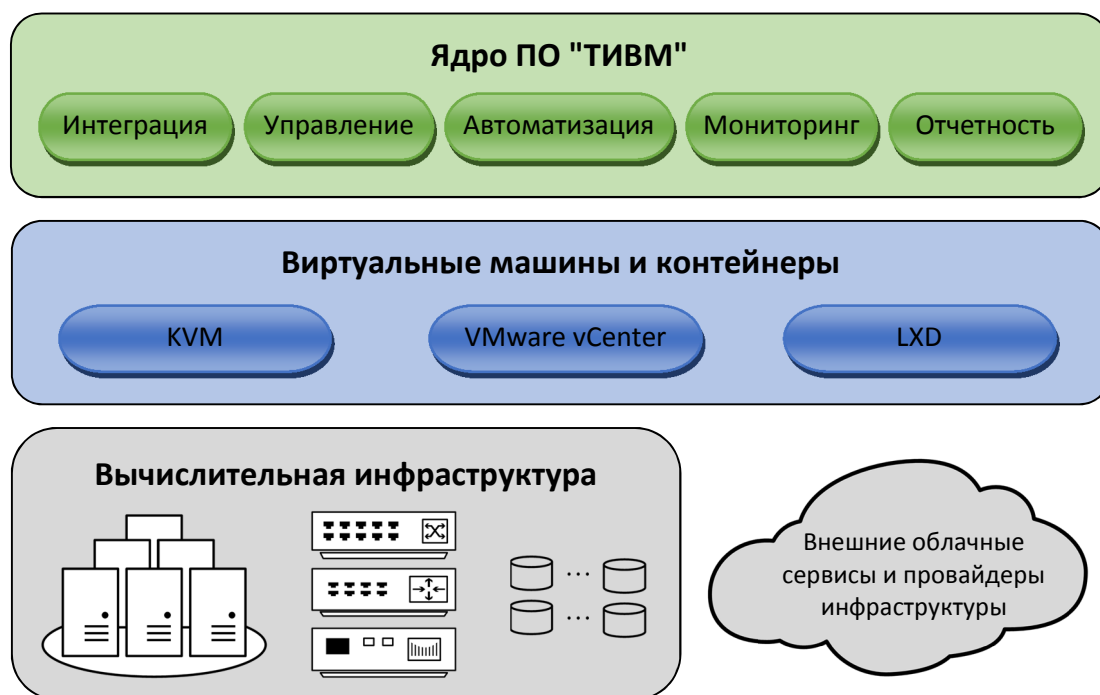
Ядро ПО "ТИВМ"

Интеграция

Управление

Автоматизация

Мониторинг

Отчетность

Виртуальные машины и контейнеры

KVM

VMware vCenter

LXD

Вычислительная инфраструктура

...

...

Внешние облачные сервисы и провайдеры инфраструктуры